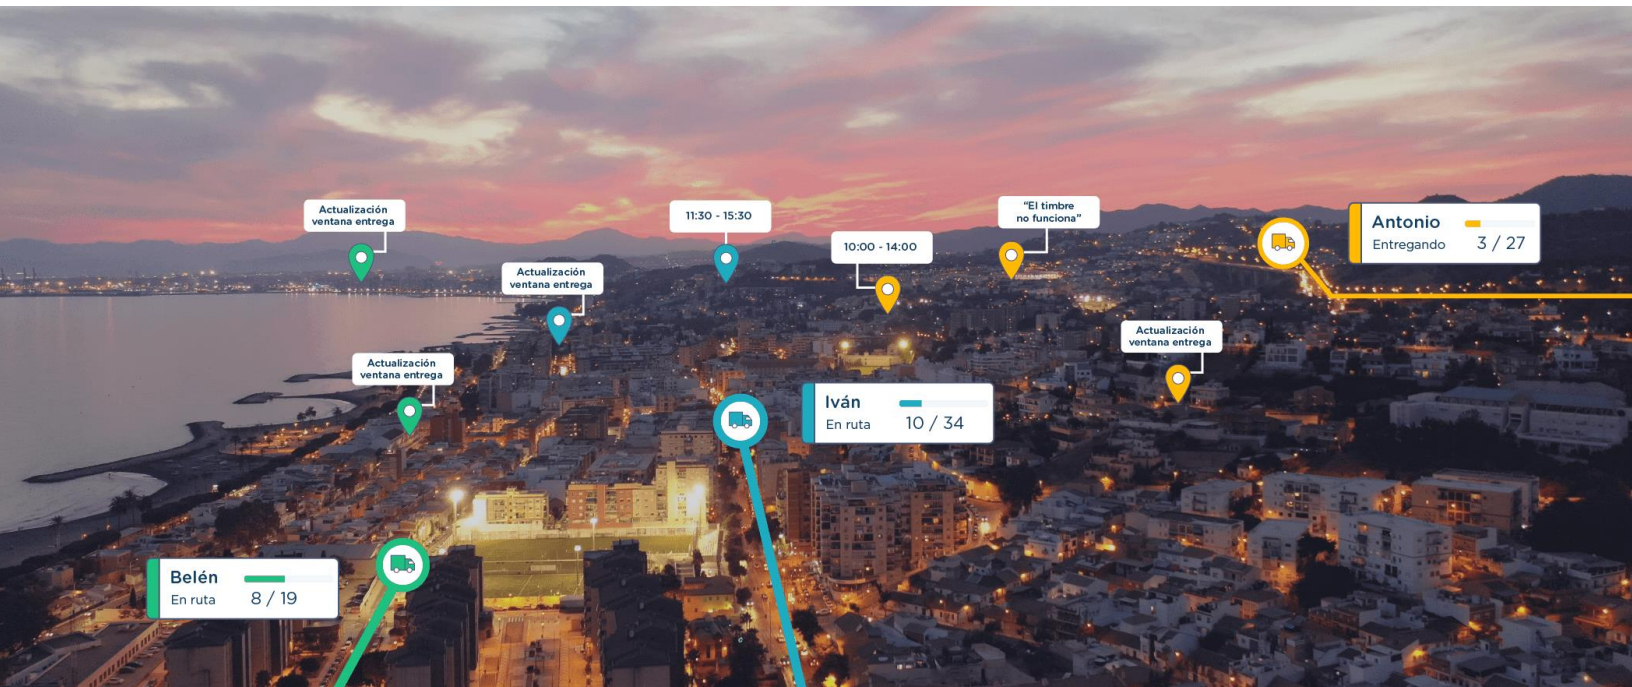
Actualización ventana entrega

11:30 - 15:30

10:00 - 14:00

"El timbre no funciona"

Antonio
Entregando 3 / 27

Actualización ventana entrega

Actualización ventana entrega

Actualización ventana entrega

Iván
En ruta 10 / 34

Belén
En ruta 8 / 19